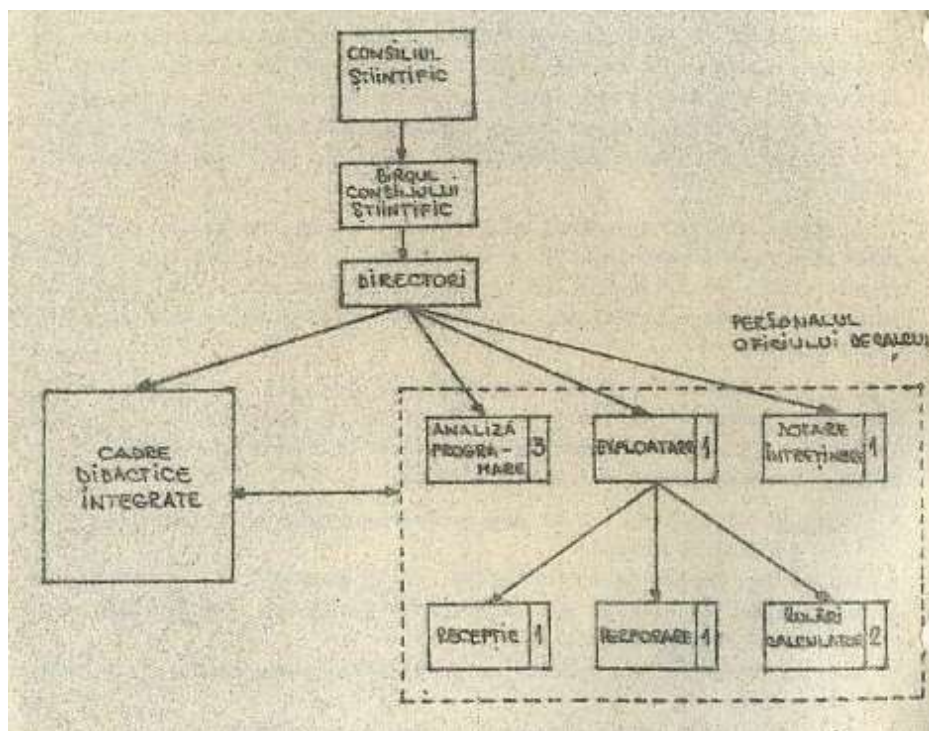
CONSILIUL ŞTIINTIFIC

BIROUL CONSILIULUI ŞTIINTIFIC

DIRECTORI

PERSONALUL OFICIULUI DE CALCUL

CADRE DIDACTICE INTEGRATE

ANALIZĂ PROGRAMARE 3

EXPLOATARE 1

DOTARE ÎNTREŢINERE 1

RECEPTIE 1

PERFORARE 1

LUCRĂRI CALCULATOR 2